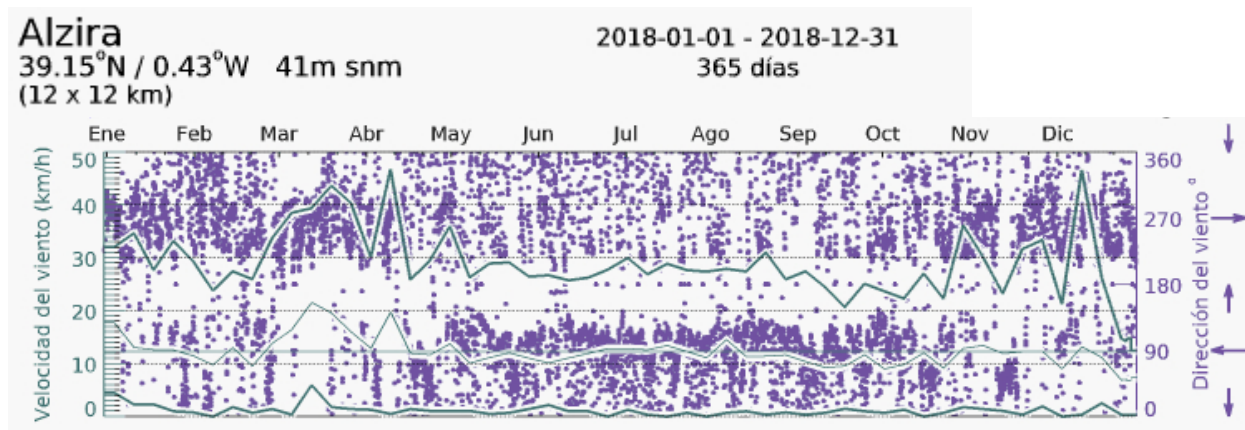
Alzira
39.15°N / 0.43°W 41m snm
(12 x 12 km)

2018-01-01 - 2018-12-31
365 días

Ene Feb Mar Abr May Jun Jul Ago Sep Oct Nov Dic

Velocidad del viento (km/h)
50
40
30
20
10
0

Dirección del viento °
360
270
180
90
0